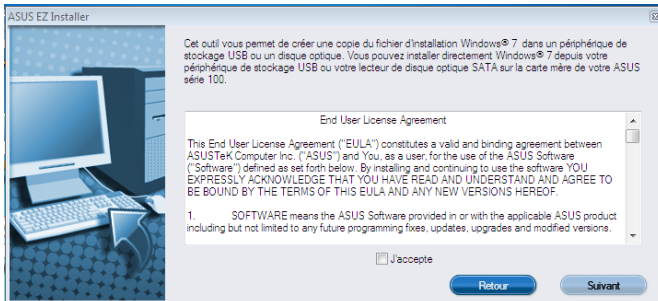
ASUS EZ Installer

Cet outil vous permet de créer une copie du fichier d'installation Windows® 7 dans un périphérique de stockage USB ou un disque optique. Vous pouvez installer directement Windows® 7 depuis votre périphérique de stockage USB ou votre lecteur de disque optique SATA sur la carte mère de votre ASUS série 100.

End User License Agreement

This End User License Agreement ("EULA") constitutes a valid and binding agreement between ASUSTeK Computer Inc. ("ASUS") and You, as a user, for the use of the ASUS Software ("Software") defined as set forth below. By installing and continuing to use the software YOU EXPRESSLY ACKNOWLEDGE THAT YOU HAVE READ AND UNDERSTAND AND AGREE TO BE BOUND BY THE TERMS OF THIS EULA AND ANY NEW VERSIONS HEREOF.

1. SOFTWARE means the ASUS Software provided in or with the ASUS product including but not limited to any future programming fixes, updates, upgrades and modified versions.

J'accepte

Retour

Suivant